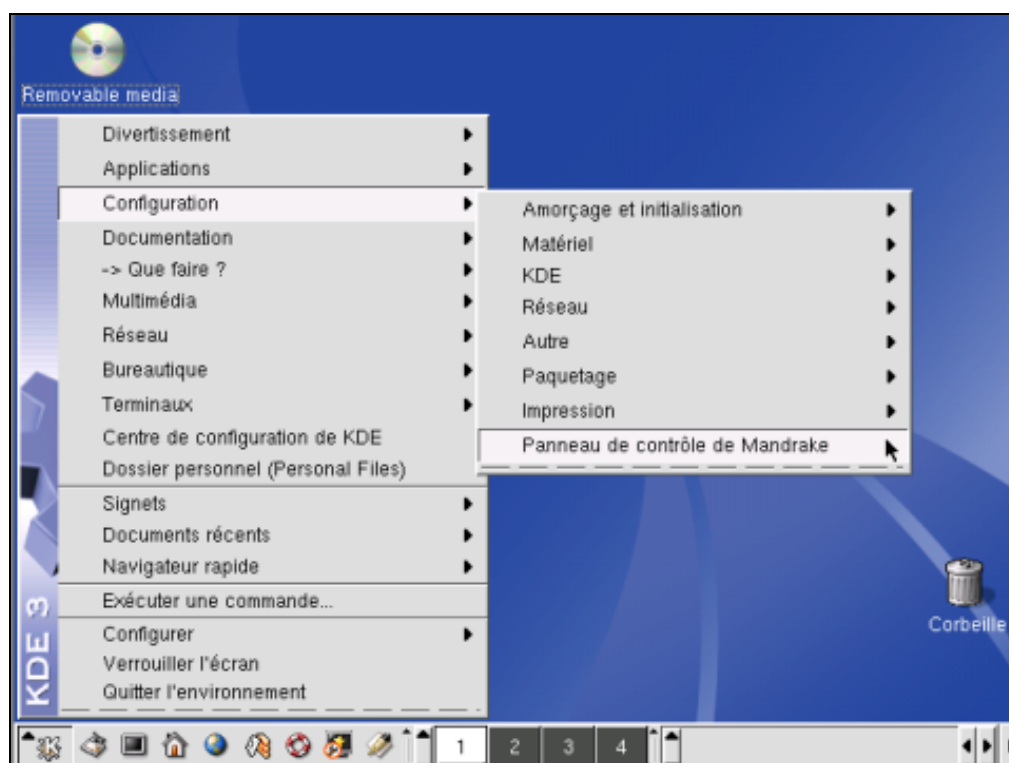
Removable media

KDE 3

Divertissement
Applications
Configuration
Documentation
-> Que faire ?
Multimédia
Réseau
Bureautique
Terminaux
Centre de configuration de KDE
Dossier personnel (Personal Files)
Signets
Documents récents
Navigateur rapide
Exécuter une commande...
Configurer
Verrouiller l'écran
Quitter l'environnement

Amorçage et initialisation
Matériel
KDE
Réseau
Autre
Paquetage
Impression
Panneau de contrôle de Mandrake

Corbeille

1 2 3 4